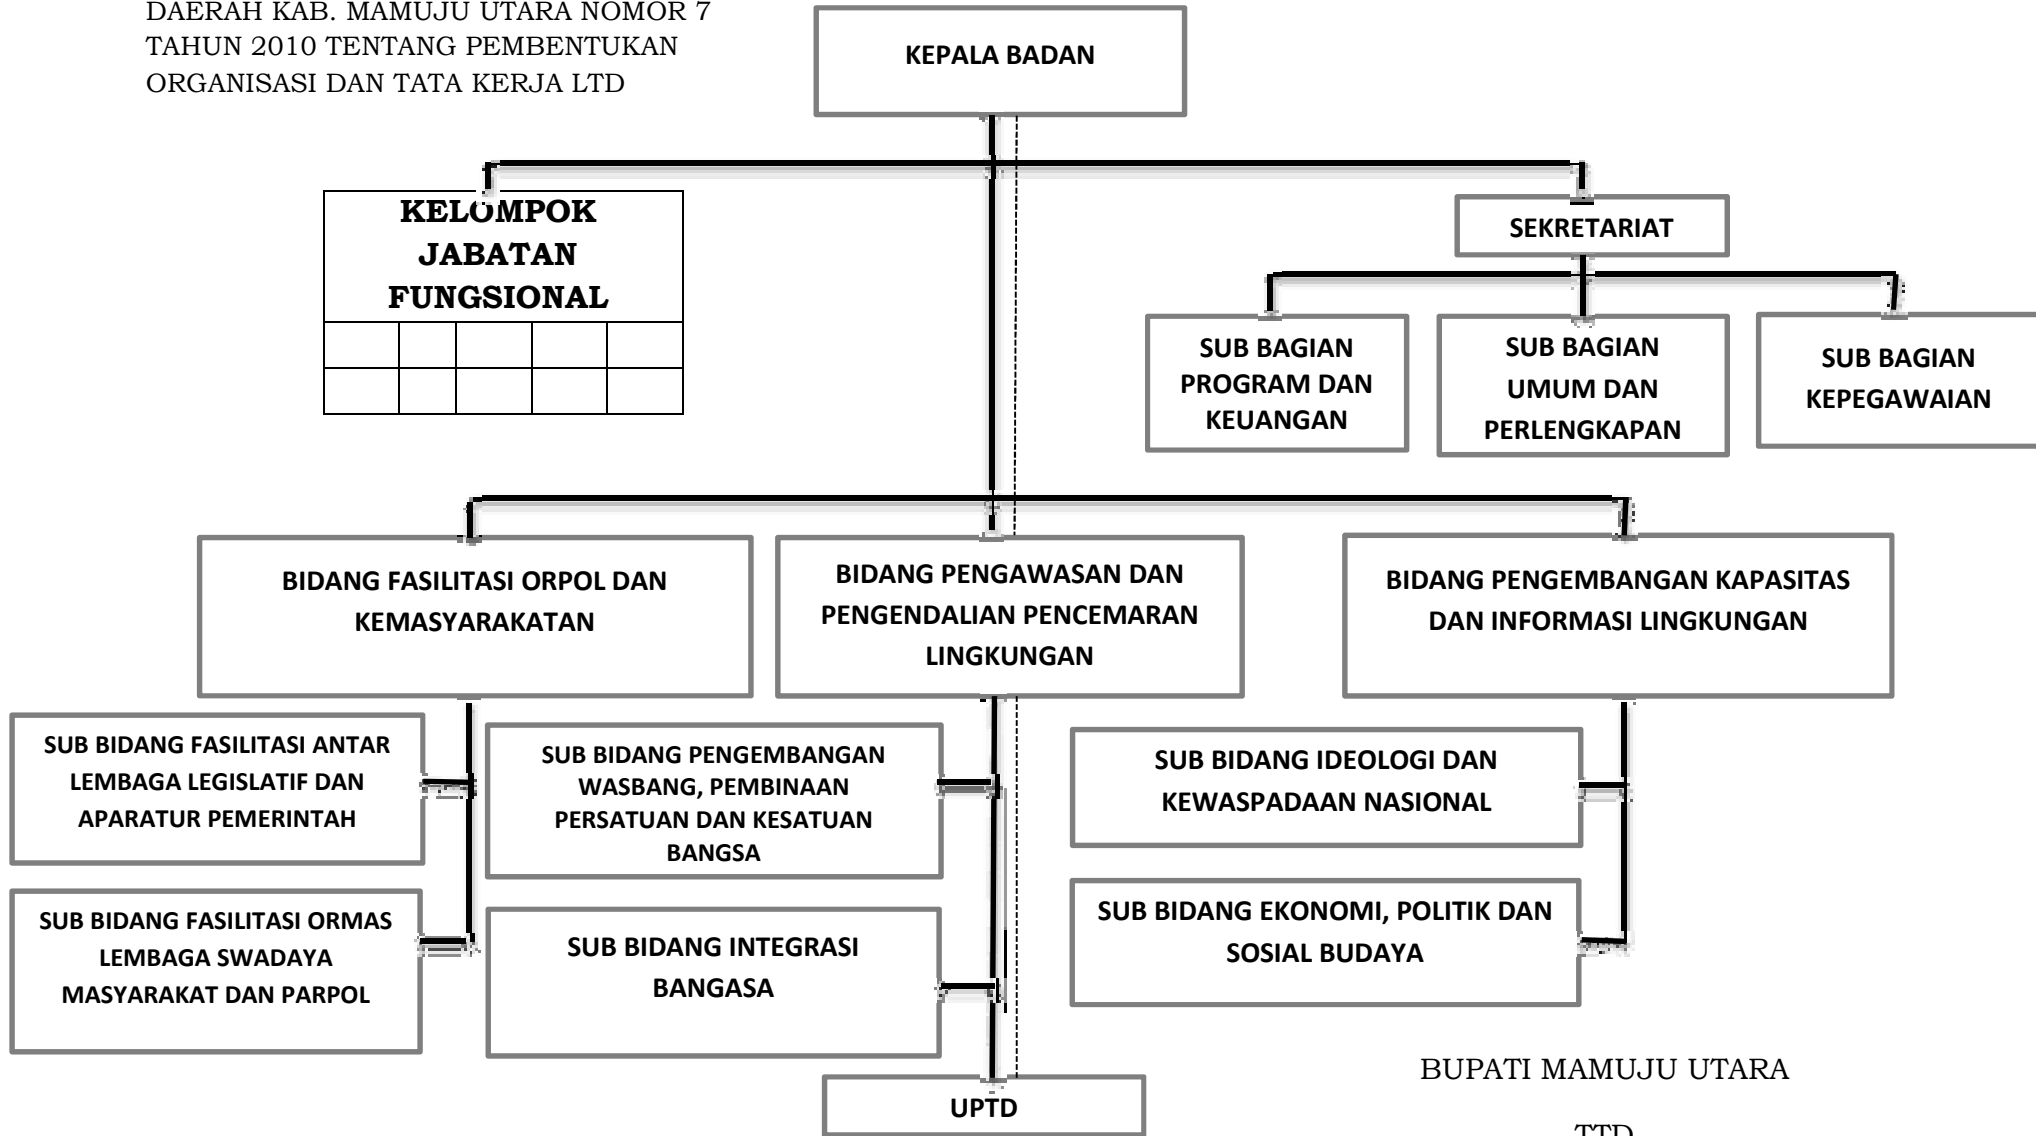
DAERAH KAB. MAMUJU UTARA NOMOR 7 TAHUN 2010 TENTANG PEMBENTUKAN ORGANISASI DAN TATA KERJA LTD

KEPALA BADAN

KELOMPOK JABATAN FUNGSIONAL

SEKRETARIAT

SUB BAGIAN PROGRAM DAN KEUANGAN

SUB BAGIAN UMUM DAN PERLENGKAPAN

SUB BAGIAN KEPEGAWAIAN

BIDANG FASILITASI ORPOL DAN KEMASYARAKATAN

BIDANG PENGAWASAN DAN PENGENDALIAN PENCEMARAN LINGKUNGAN

BIDANG PENGEMBANGAN KAPASITAS DAN INFORMASI LINGKUNGAN

SUB BIDANG FASILITASI ANTAR LEMBAGA LEGISLATIF DAN APARATUR PEMERINTAH

SUB BIDANG PENGEMBANGAN WASBANG, PEMBINAAN PERSATUAN DAN KESATUAN BANGSA

SUB BIDANG IDEOLOGI DAN KEWASPADAAN NASIONAL

SUB BIDANG FASILITASI ORMAS LEMBAGA SWADAYA MASYARAKAT DAN PARPOL

SUB BIDANG INTEGRASI BANGASA

SUB BIDANG EKONOMI, POLITIK DAN SOSIAL BUDAYA

UPTD

BUPATI MAMUJU UTARA

TTD